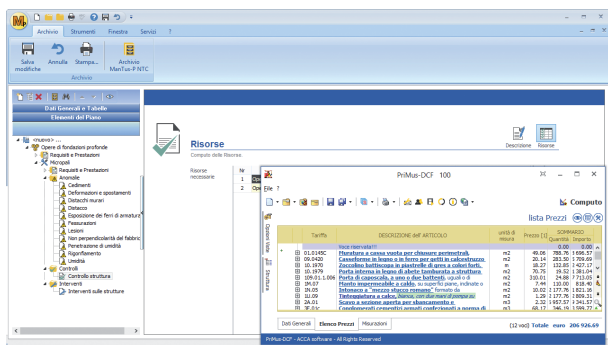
Archivio Strumenti Finestra Servizi ?

Salva modifiche
Annulla
Stampa...
Archivio ManTus-P NTC
Archivio

Dati Generali e Tabelle
Elementi del Piano

<nuovo> ...
Opere di fondazioni profonde
Requisiti e Prestazioni
Micropali
Requisiti e Prestazioni
Anomalie
Cedimenti
Deformazioni e spostamenti
Distacchi murari
Distacco
Esposizione dei ferri di armatura
Fessurazioni
Lesioni
Non perpendicolarità del fabbricato
Penetrazione di umidità
Rigonfiamento
Umidità
Controlli
Controllo struttura
Interventi
Interventi sulle strutture

Risorse
Computo delle Risorse.

Risorse necessarie

Descrizione Risorse

PriMus-DCF 100

File ?

Computo

lista Prezzi

Opzioni Vista
Struttura

| | Tariffa | DESCRIZIONE dell'ARTICOLO | unità di misura | Prezzo [€] | SOMMARIO Quantità | Importo |
|---|---|---|---|---|---|---|
| | | Voce riservata!!! | | | 0.00 | 0.00 |
| 1 | 01.E145C | Muratura a cassa vuota per chiusure perimetrali | m2 | 49.06 | 788.76 | 1 696.57 |
| 2 | 06.0420 | Casseforme in legno o in ferro per getti in calcestruzzo | m2 | 20.14 | 283.50 | 1 709.69 |
| 3 | 16.1970 | Zoccolino battiscopa in piastrelle di gres a colori forti. | m | 18.27 | 132.85 | 2 427.17 |
| 4 | 16.1979 | Porta interna in legno di abete tamburata a struttura | m2 | 70.75 | 19.52 | 1 381.04 |
| 5 | 109.01.1.006 | Porta di caposcala, a uno o due battenti, uguali o di | m2 | 310.01 | 24.88 | 7 713.05 |
| 6 | 1M.07 | Manto impermeabile a caldo, su superfici piane, inclinate o | m2 | 7.44 | 110.00 | 818.40 |
| 7 | 1N.05 | Intonaco a "mezzo stucco romano" formato da | m2 | 10.02 | 177.76 | 1 821.16 |
| 8 | 1L.09 | Tinteggiatura a calce, bianca, con due mani di pompa su | m2 | 1.29 | 177.76 | 2 809.31 |
| 9 | 1A.01 | Scavo a sezione aperta per sbancamento e | m3 | 2.32 | 657.57 | 1 541.57 |
| 10 | 1E.01c | Conglomerato cementizio semplici confezionato a norma di | m3 | 68.17 | 346.19 | 1 599.77 |

Dati Generali Elenco Prezzi Misurazioni
[12 voci] Totale euro 206 926.69

PriMus-DCF - ACCA software - All Rights Reserved